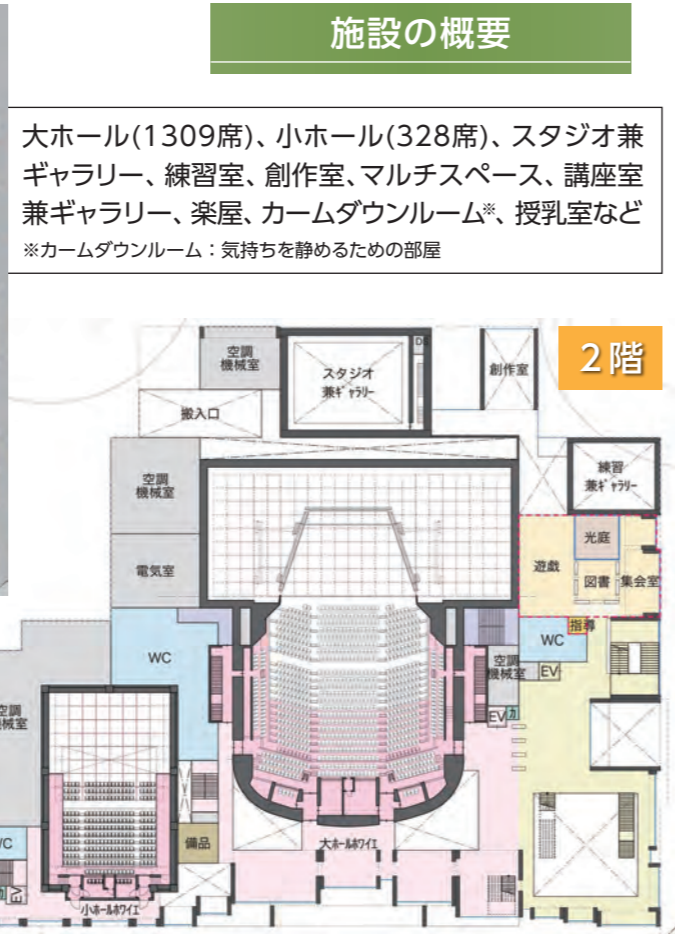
施設の概要

大ホール(1309席)、小ホール(328席)、スタジオ兼ギャラリー、練習室、創作室、マルチスペース、講座室兼ギャラリー、楽屋、カームダウンルーム※、授乳室など
※カームダウンルーム:気持ちを静めるための部屋

2階

空調機械室
スタジオ兼ギャラリー
創作室
搬入口
練習兼ギャラリー
空調機械室
電気室
光庭
遊戯
図書
集会室
指導
WC
WC
空調機械室
EV
EV
空調機械室
WC
備品
大ホールホワイエ
小ホールホワイエ